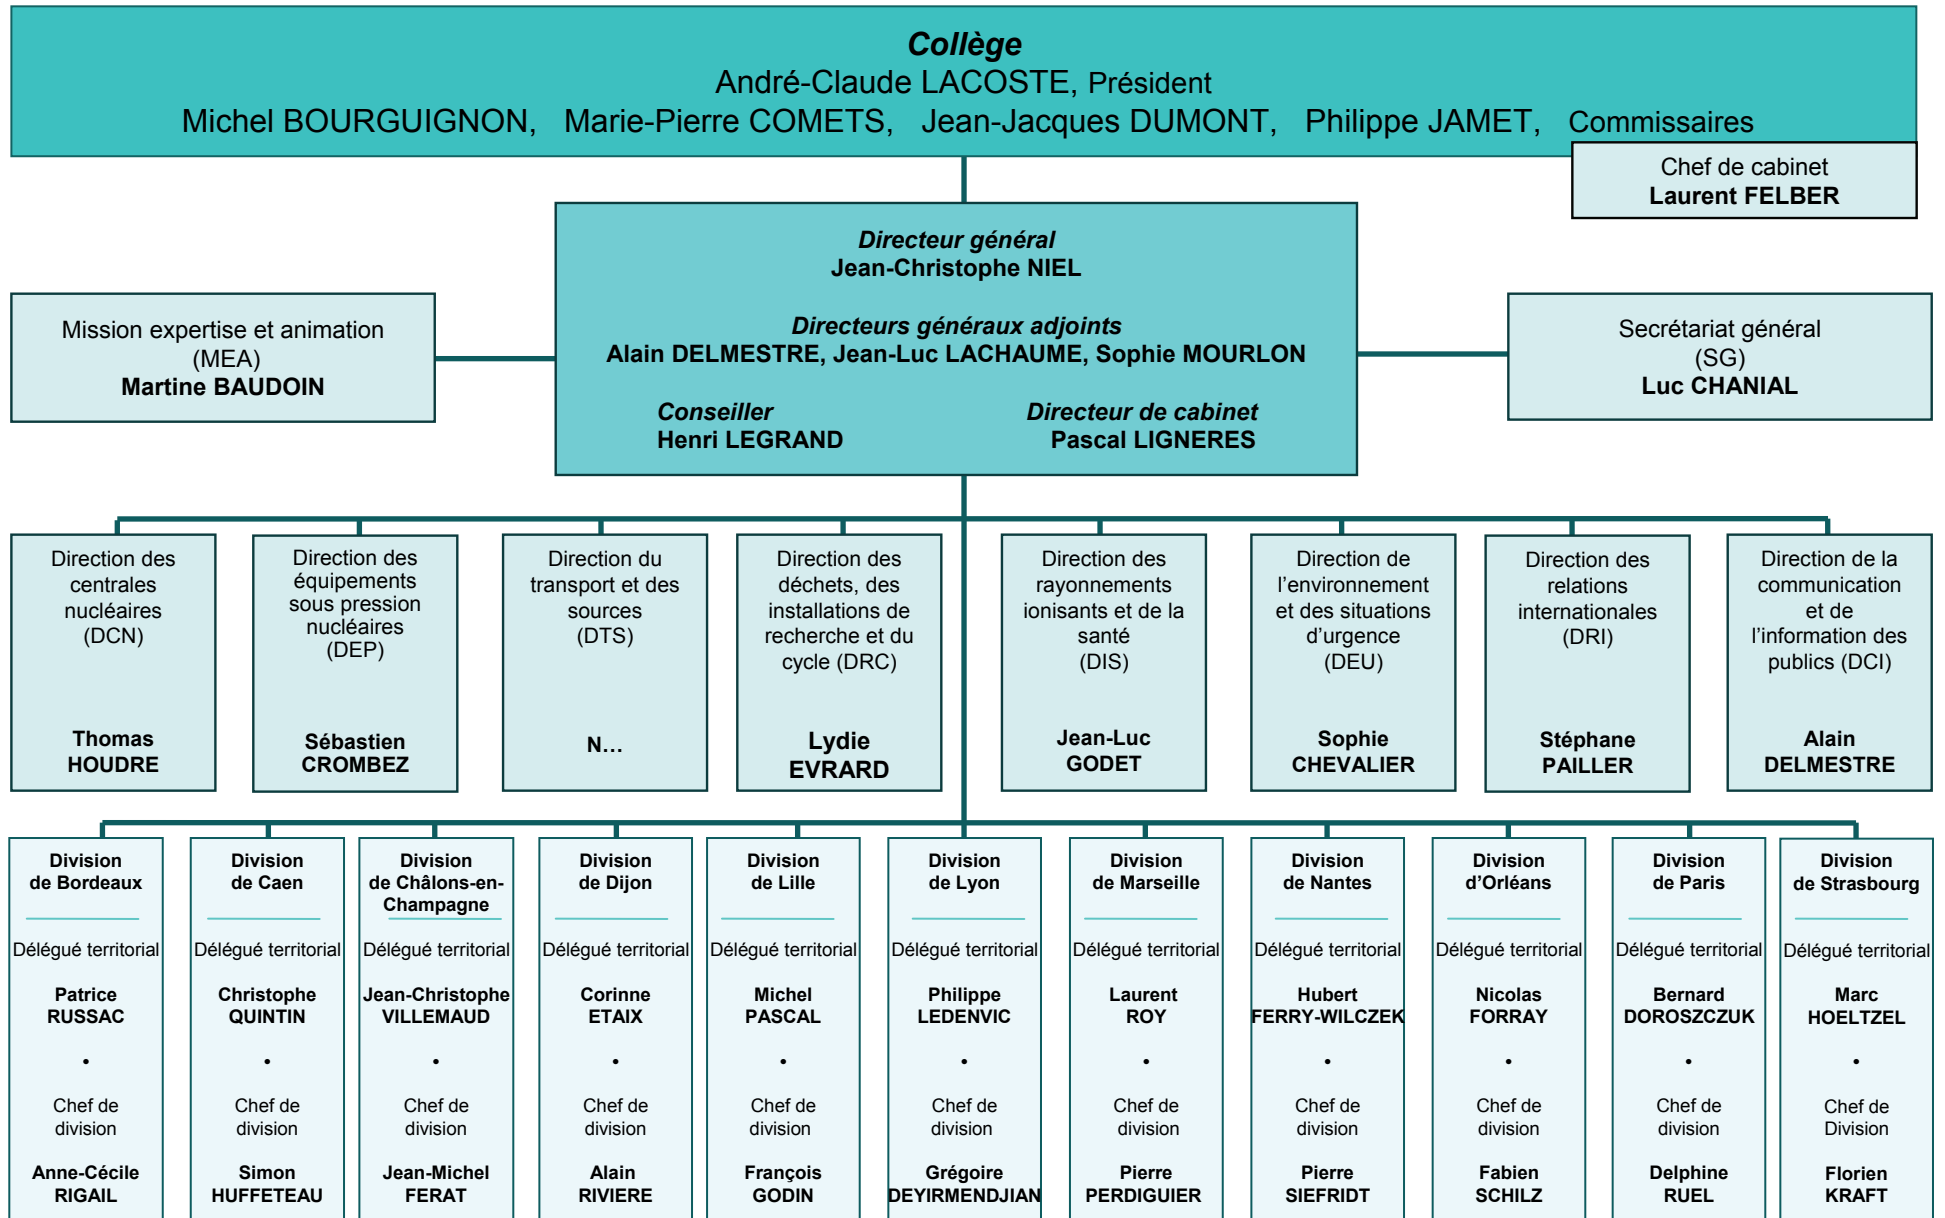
**Collège**
André-Claude LACOSTE, Président
Michel BOURGUIGNON, Marie-Pierre COMETS, Jean-Jacques DUMONT, Philippe JAMET, Commissaires

Chef de cabinet
**Laurent FELBER**

**Directeur général**
**Jean-Christophe NIEL**

**Directeurs généraux adjoints**
**Alain DELMESTRE, Jean-Luc LACHAUME, Sophie MOURLON**

**Conseiller**
**Henri LEGRAND**

**Directeur de cabinet**
**Pascal LIGNERES**

Mission expertise et animation (MEA)
**Martine BAUDOIN**

Secrétariat général (SG)
**Luc CHANIAL**

Direction des centrales nucléaires (DCN)
**Thomas HOUDRE**

Direction des équipements sous pression nucléaires (DEP)
**Sébastien CROMBEZ**

Direction du transport et des sources (DTS)
**N…**

Direction des déchets, des installations de recherche et du cycle (DRC)
**Lydie EVRARD**

Direction des rayonnements ionisants et de la santé (DIS)
**Jean-Luc GODET**

Direction de l'environnement et des situations d'urgence (DEU)
**Sophie CHEVALIER**

Direction des relations internationales (DRI)
**Stéphane PAILLER**

Direction de la communication et de l'information des publics (DCI)
**Alain DELMESTRE**

**Division de Bordeaux**
Délégué territorial
**Patrice RUSSAC**
•
Chef de division
**Anne-Cécile RIGAIL**

**Division de Caen**
Délégué territorial
**Christophe QUINTIN**
•
Chef de division
**Simon HUFFETEAU**

**Division de Châlons-en-Champagne**
Délégué territorial
**Jean-Christophe VILLEMAUD**
•
Chef de division
**Jean-Michel FERAT**

**Division de Dijon**
Délégué territorial
**Corinne ETAIX**
•
Chef de division
**Alain RIVIERE**

**Division de Lille**
Délégué territorial
**Michel PASCAL**
•
Chef de division
**François GODIN**

**Division de Lyon**
Délégué territorial
**Philippe LEDENVIC**
•
Chef de division
**Grégoire DEYIRMENDJIAN**

**Division de Marseille**
Délégué territorial
**Laurent ROY**
•
Chef de division
**Pierre PERDIGUIER**

**Division de Nantes**
Délégué territorial
**Hubert FERRY-WILCZEK**
•
Chef de division
**Pierre SIEFRIDT**

**Division d'Orléans**
Délégué territorial
**Nicolas FORRAY**
•
Chef de division
**Fabien SCHILZ**

**Division de Paris**
Délégué territorial
**Bernard DOROSZCZUK**
•
Chef de division
**Delphine RUEL**

**Division de Strasbourg**
Délégué territorial
**Marc HOELTZEL**
•
Chef de Division
**Florien KRAFT**